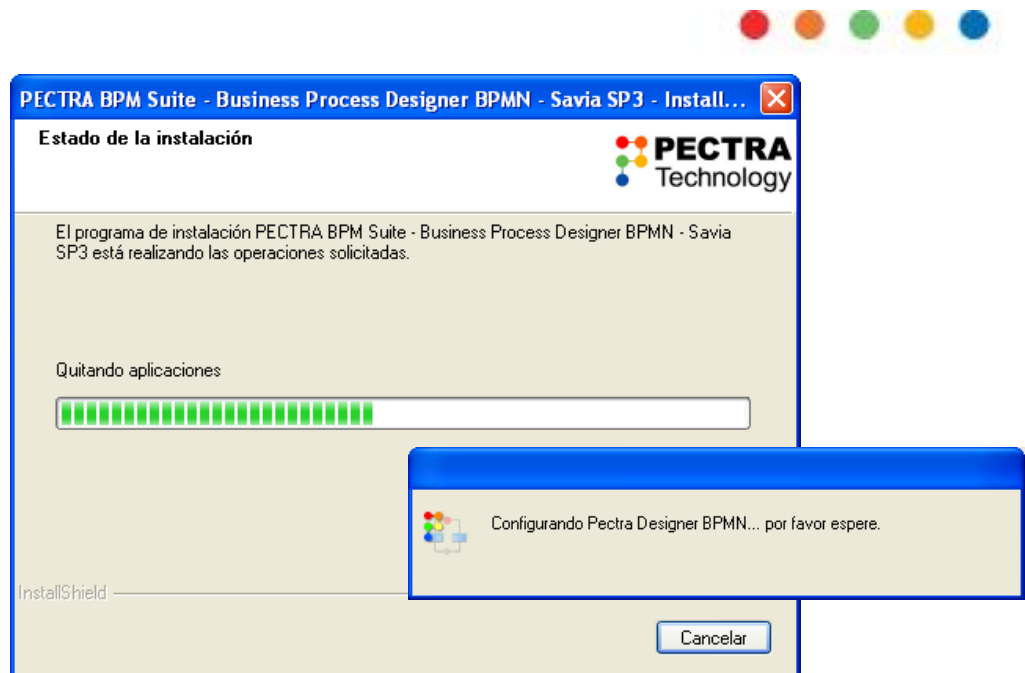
PECTRA BPM Suite - Business Process Designer BPMN - Savia SP3 - Install...

Estado de la instalación

PECTRA Technology

El programa de instalación PECTRA BPM Suite - Business Process Designer BPMN - Savia SP3 está realizando las operaciones solicitadas.

Quitando aplicaciones

Configurando Pectra Designer BPMN... por favor espere.

InstallShield

Cancelar